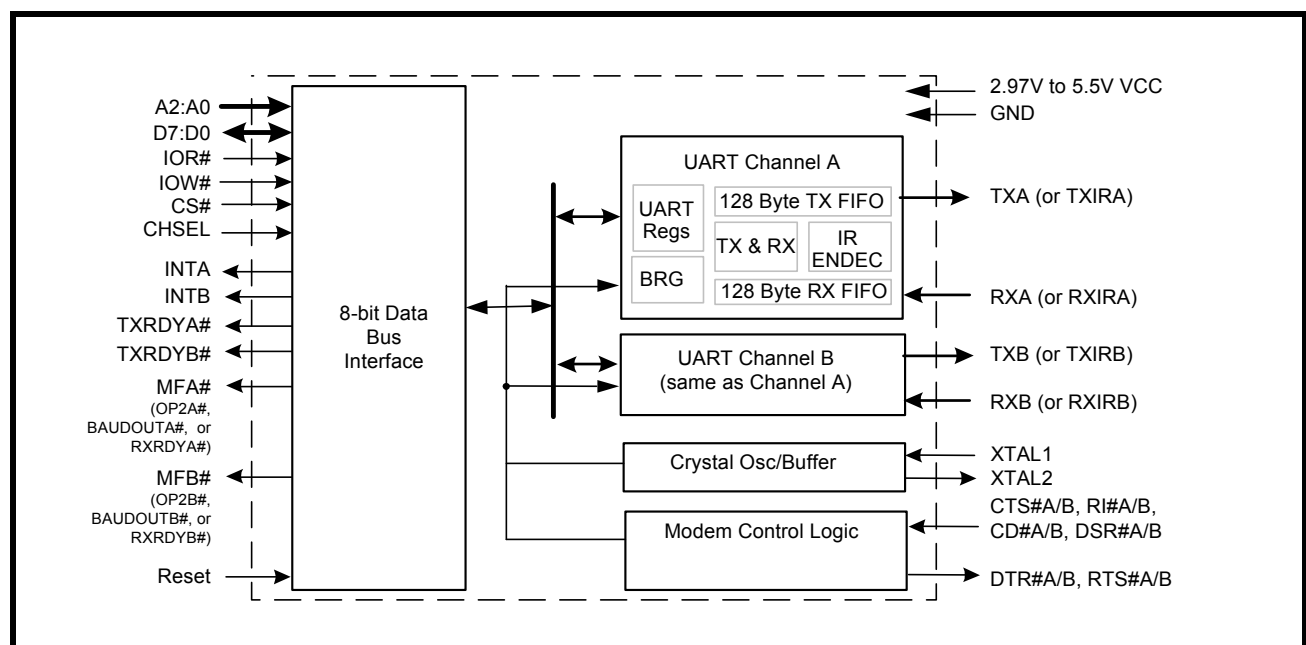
A2:A0
D7:D0
IOR#
IOW#
CS#
CHSEL
INTA
INTB
TXRDYA#
TXRDYB#
MFA#
(OP2A#, BAUDOUTA#, or RXRDYA#)
MFB#
(OP2B#, BAUDOUTB#, or RXRDYB#)
Reset

8-bit Data Bus Interface

2.97V to 5.5V VCC
GND

UART Channel A
UART Regs
BRG
128 Byte TX FIFO
TX & RX
IR ENDEC
128 Byte RX FIFO

TXA (or TXIRA)
RXA (or RXIRA)

UART Channel B
(same as Channel A)

TXB (or TXIRB)
RXB (or RXIRB)

Crystal Osc/Buffer
XTAL1
XTAL2

Modem Control Logic
CTS#A/B, RI#A/B, CD#A/B, DSR#A/B
DTR#A/B, RTS#A/B